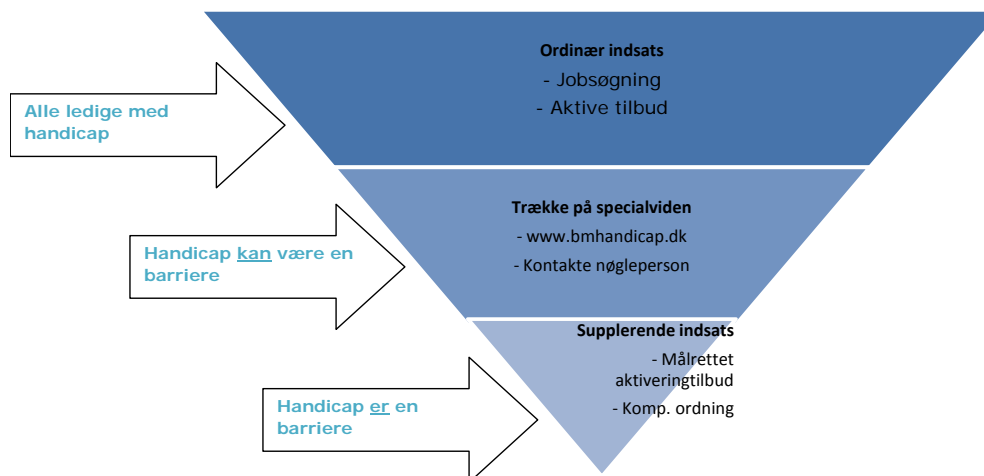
Alle ledige med handicap

Ordinær indsats
- Jobsøgning
- Aktive tilbud

Handicap kan være en barriere

Trække på specialviden
- www.bmhandicap.dk
- Kontakte nøgleperson

Handicap er en barriere

Supplerende indsats
- Målrettet aktiveringtilbud
- Komp. ordning